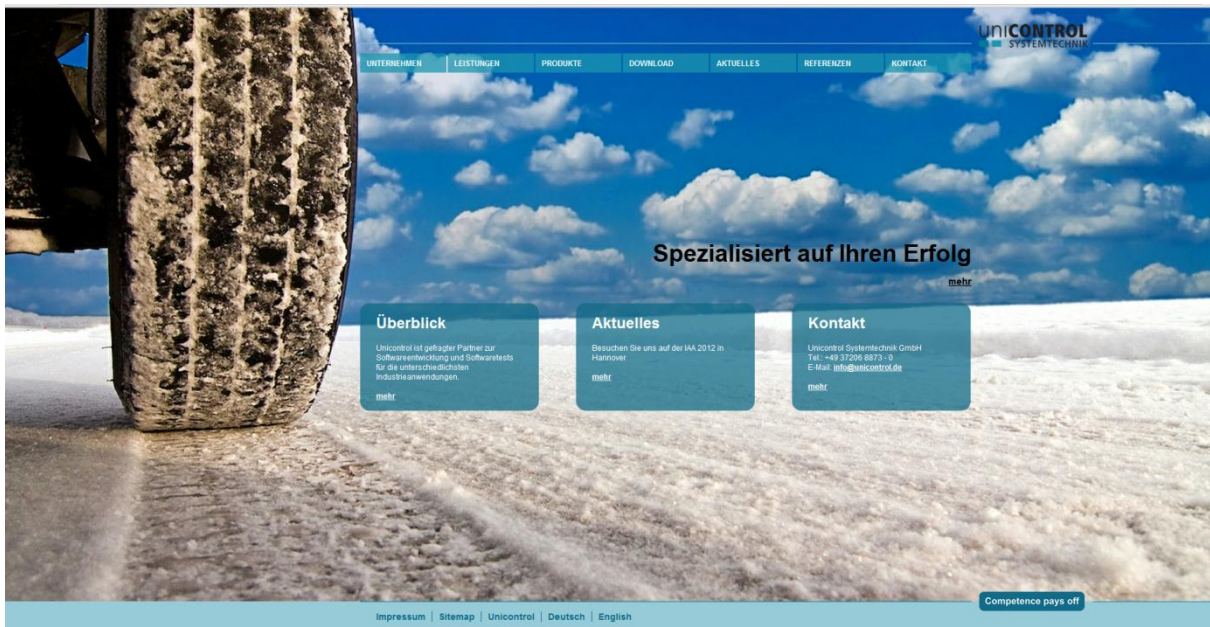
uniCONTROL
SYSTEMTECHNIK

UNTERNEHMEN LEISTUNGEN PRODUKTE DOWNLOAD AKTUELLES REFERENZEN KONTAKT

Spezialisiert auf Ihren Erfolg

mehr

Überblick

Unicontrol ist gefragter Partner zur Softwareentwicklung und Softwaretests für die unterschiedlichsten Industrieanwendungen.

mehr

Aktuelles

Besuchen Sie uns auf der IAA 2012 in Hannover

mehr

Kontakt

Unicontrol Systemtechnik GmbH
Tel.: +49 37206 8873 - 0
E-Mail: info@unicontrol.de

mehr

Competence pays off

Impressum | Sitemap | Unicontrol | Deutsch | English